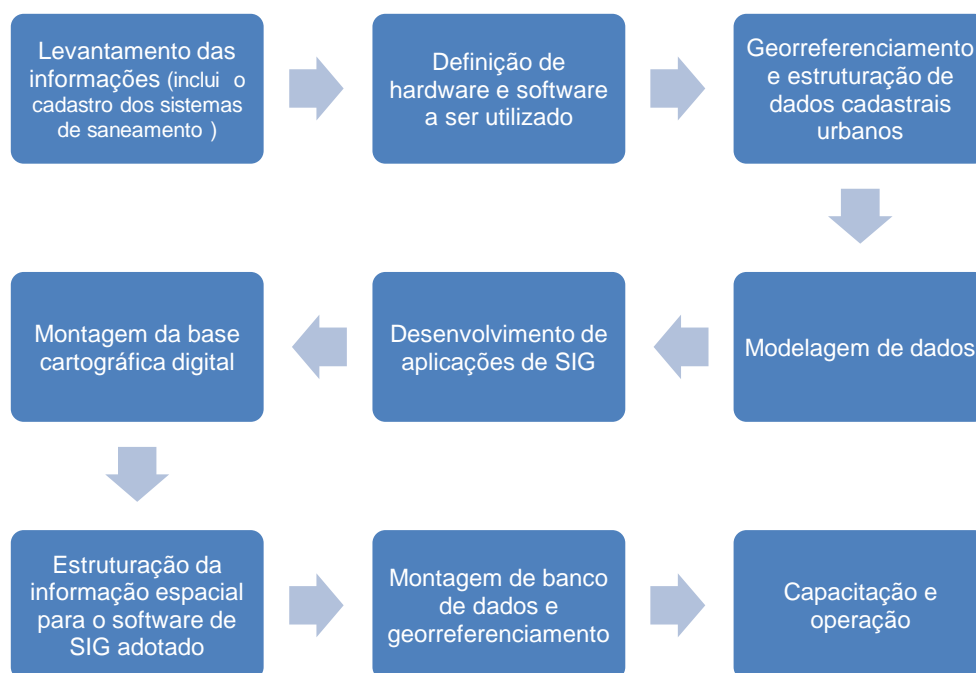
Levantamento das informações (inclui o cadastro dos sistemas de saneamento )

Definição de hardware e software a ser utilizado

Georreferenciamento e estruturação de dados cadastrais urbanos

Modelagem de dados

Desenvolvimento de aplicações de SIG

Montagem da base cartográfica digital

Estruturação da informação espacial para o software de SIG adotado

Montagem de banco de dados e georreferenciamento

Capacitação e operação